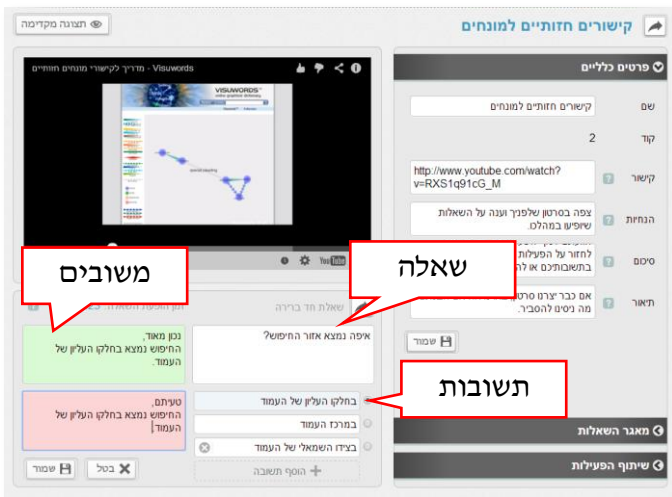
קישורים חזותיים למונחים

תצוגה מקדימה

פרטים כלליים

שם
קישורים חזותיים למונחים

קוד
2

קישור
http://www.youtube.com/watch?v=RXS1q91cG_M

הנחיות
צפה בסרטון שלפניך וענה על השאלות שיופיעו במהלכו.

סיכום
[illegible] לחזור על הפעילות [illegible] בתשובותיכם או לה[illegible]

תיאור
אם כבר יצרנו סרט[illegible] מה ניסים להסביר.

שמור

מאגר השאלות

שיתוף הפעילות

Visuwords - מדריך לקישורי מונחים חזותיים

VISUWORDS

YouTube

שאלה

משובים

תשובות

שאלת חד ברירה

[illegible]

איפה נמצא אזור החיפוש?

נכון מאוד, החיפוש נמצא בחלקו העליון של העמוד.

בחלקו העליון של העמוד

טעיתם, החיפוש נמצא בחלקו העליון של העמוד.

במרכז העמוד

בצידו השמאלי של העמוד

הוסף תשובה

שמור

בטל